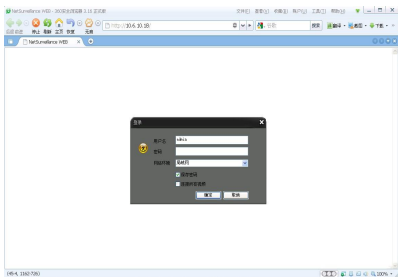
NetSurveillance WEB - 360安全浏览器 3.1 正式版
文件(F) 查看(V) 收藏(B) 帐户(U) 工具(T) 帮助(H)
后退 前进 停止 刷新 主页 恢复 无痕
http://10.6.10.18/
搜索
搜索
翻译 截图 下载
NetSurveillance WEB
登录
用户名 admin
密码
码流类型 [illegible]
保存密码
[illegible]
确定 取消
(号4, 1162-7261)
100%